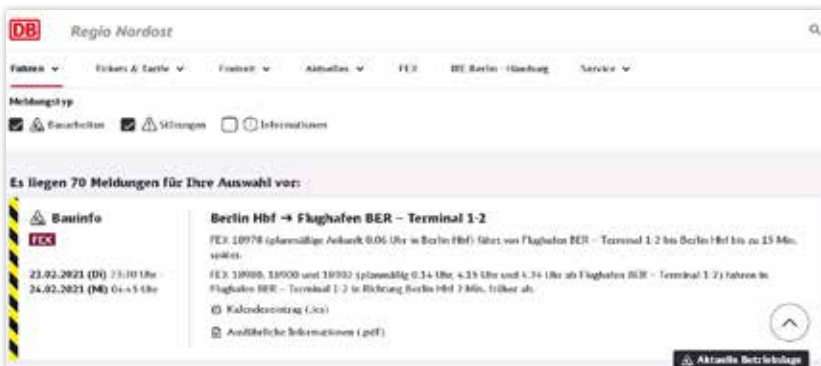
DB Regio Nordost

Fahren ∨ Tickets & Tarife ∨ Freizeit ∨ Aktuelles ∨ FEX RE Berlin - Hamburg Service ∨

Meldungstyp

Bauarbeiten Störungen Informationen

Es liegen 70 Meldungen für Ihre Auswahl vor:

Bauinfo

FEX

23.02.2021 (Di) 23:30 Uhr - 24.02.2021 (Mi) 04:45 Uhr

Berlin Hbf → Flughafen BER – Terminal 1-2

FEX 18978 (planmäßige Ankunft 0.06 Uhr in Berlin Hbf) fährt von Flughafen BER – Terminal 1-2 bis Berlin Hbf bis zu 15 Min. später.

FEX 18980, 18900 und 18902 (planmäßig 0.34 Uhr, 4.35 Uhr und 4.34 Uhr ab Flughafen BER – Terminal 1-2) fahren in Flughafen BER – Terminal 1-2 in Richtung Berlin Hbf 3 Min. früher ab.

Kalendereintrag (.ics)

Ausführliche Informationen (.pdf)

Aktuelle Betriebslage